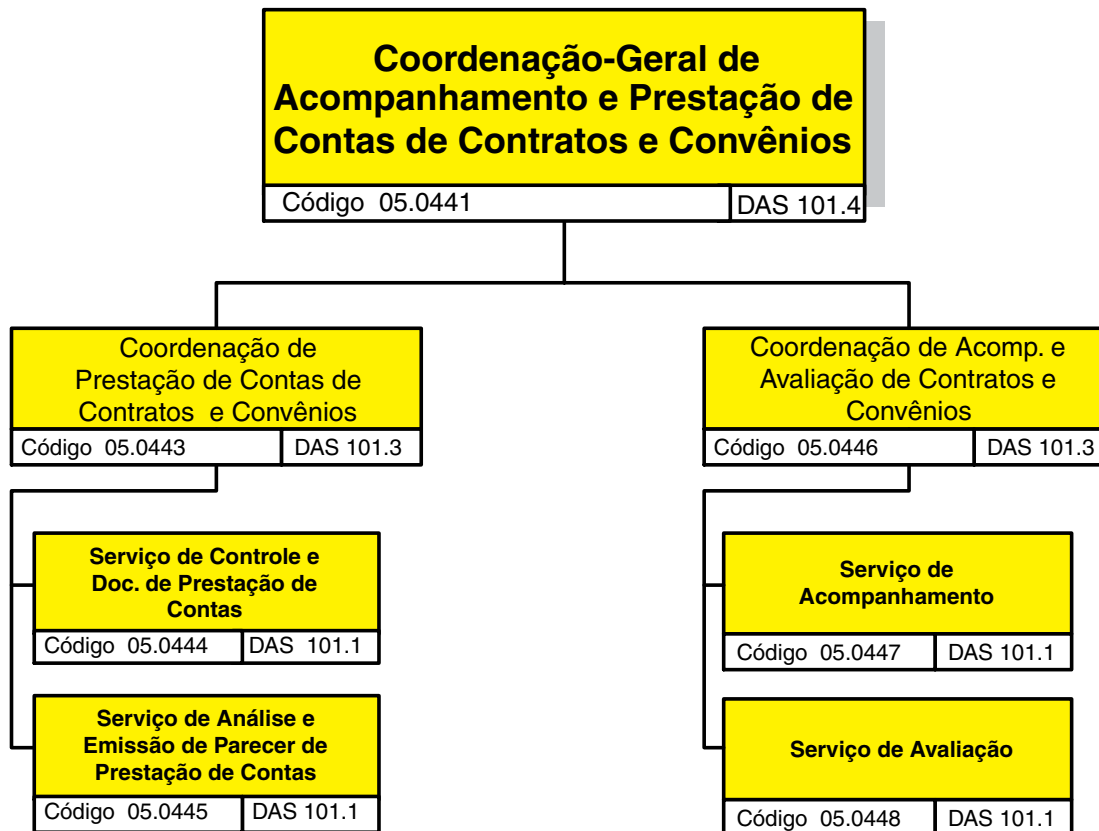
Coordenação-Geral de Acompanhamento e Prestação de Contas de Contratos e Convênios

Código 05.0441
DAS 101.4

Coordenação de Prestação de Contas de Contratos e Convênios

Código 05.0443
DAS 101.3

Serviço de Controle e Doc. de Prestação de Contas

Código 05.0444
DAS 101.1

Serviço de Análise e Emissão de Parecer de Prestação de Contas

Código 05.0445
DAS 101.1

Coordenação de Acomp. e Avaliação de Contratos e Convênios

Código 05.0446
DAS 101.3

Serviço de Acompanhamento

Código 05.0447
DAS 101.1

Serviço de Avaliação

Código 05.0448
DAS 101.1